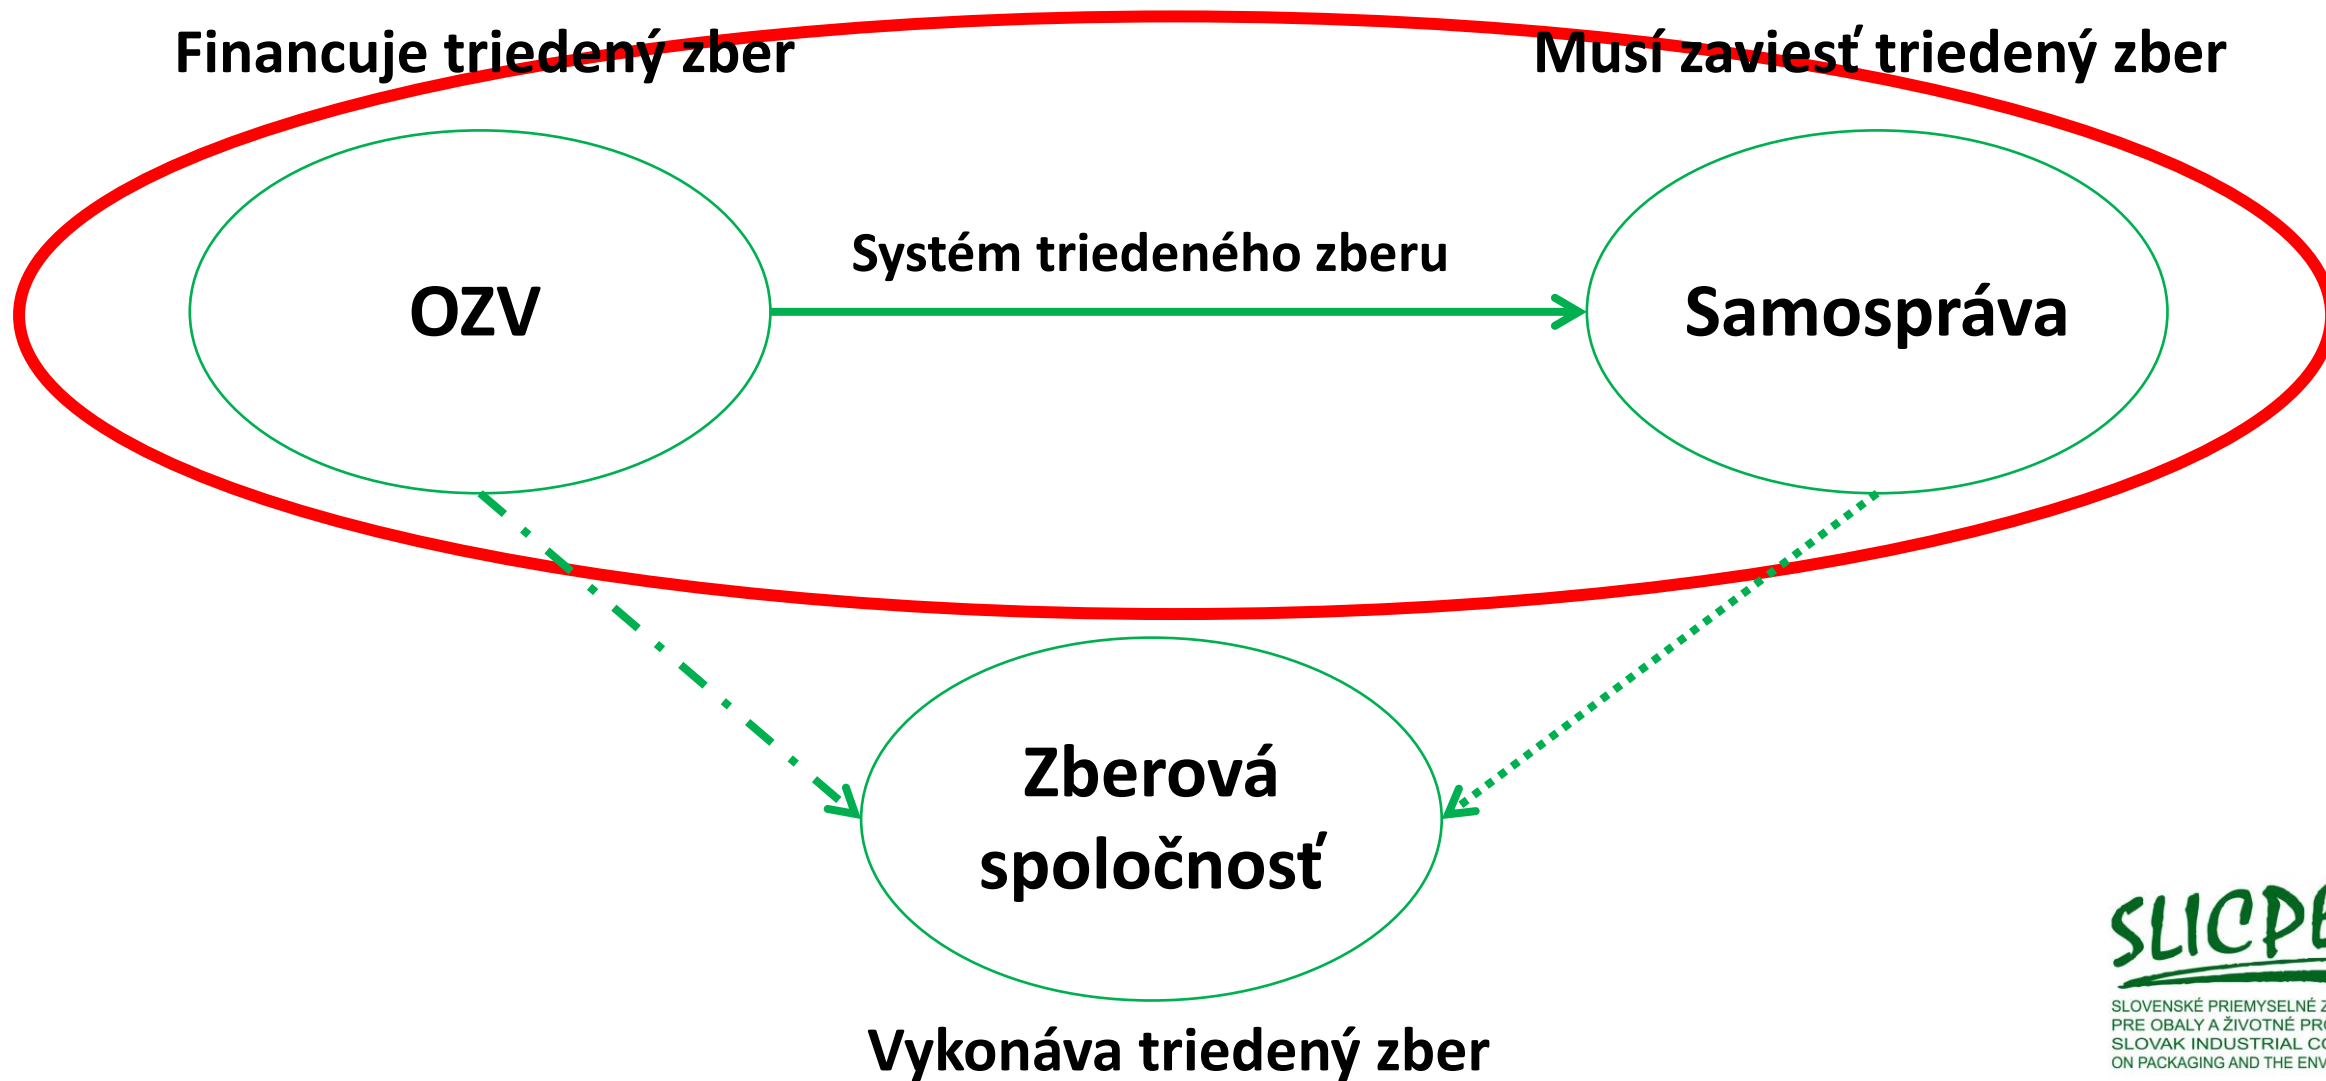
Financuje triedený zber

Musí zaviesť triedený zber

Systém triedeného zberu

OZV

Samospráva

Zberová spoločnosť

Vykonáva triedený zber

SLICPE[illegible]

SLOVENSKÉ PRIEMYSELNÉ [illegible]
PRE OBALY A ŽIVOTNÉ PR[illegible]
SLOVAK INDUSTRIAL C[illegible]
ON PACKAGING AND THE ENV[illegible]